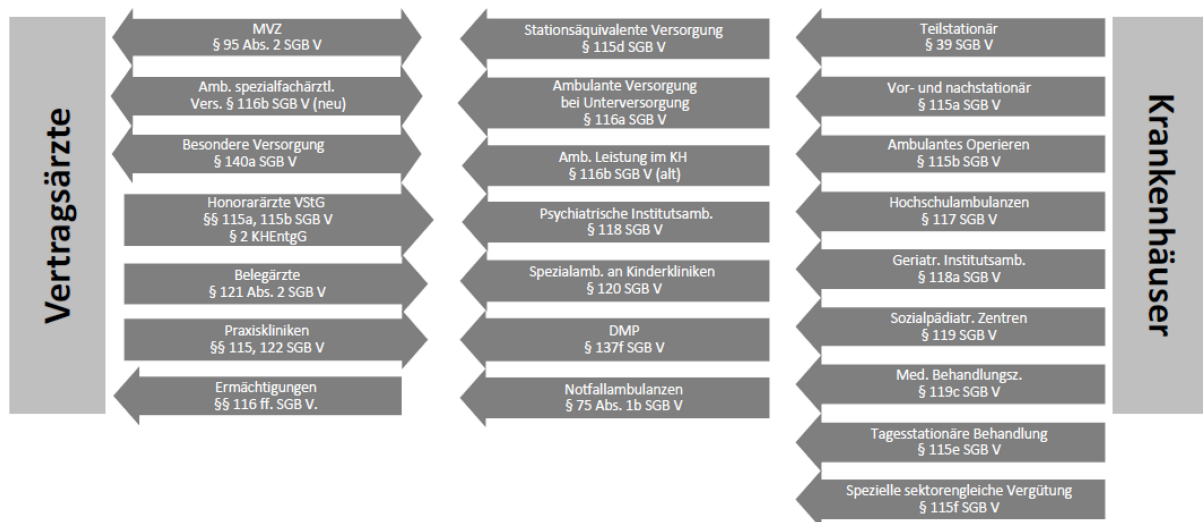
Vertragsärzte

MVZ
§ 95 Abs. 2 SGB V

Amb. spezialfachärztl.
Vers. § 116b SGB V (neu)

Besondere Versorgung
§ 140a SGB V

Honorarärzte VStG
§§ 115a, 115b SGB V
§ 2 KHEntgG

Belegärzte
§ 121 Abs. 2 SGB V

Praxiskliniken
§§ 115, 122 SGB V

Ermächtigungen
§§ 116 ff. SGB V.

Stationsäquivalente Versorgung
§ 115d SGB V

Ambulante Versorgung
bei Unterversorgung
§ 116a SGB V

Amb. Leistung im KH
§ 116b SGB V (alt)

Psychiatrische Institutsamb.
§ 118 SGB V

Spezialamb. an Kinderkliniken
§ 120 SGB V

DMP
§ 137f SGB V

Notfallambulanzen
§ 75 Abs. 1b SGB V

Teilstationär
§ 39 SGB V

Vor- und nachstationär
§ 115a SGB V

Ambulantes Operieren
§ 115b SGB V

Hochschulambulanzen
§ 117 SGB V

Geriatr. Institutsamb.
§ 118a SGB V

Sozialpädiatr. Zentren
§ 119 SGB V

Med. Behandlungsz.
§ 119c SGB V

Tagesstationäre Behandlung
§ 115e SGB V

Spezielle sektorengleiche Vergütung
§ 115f SGB V

Krankenhäuser